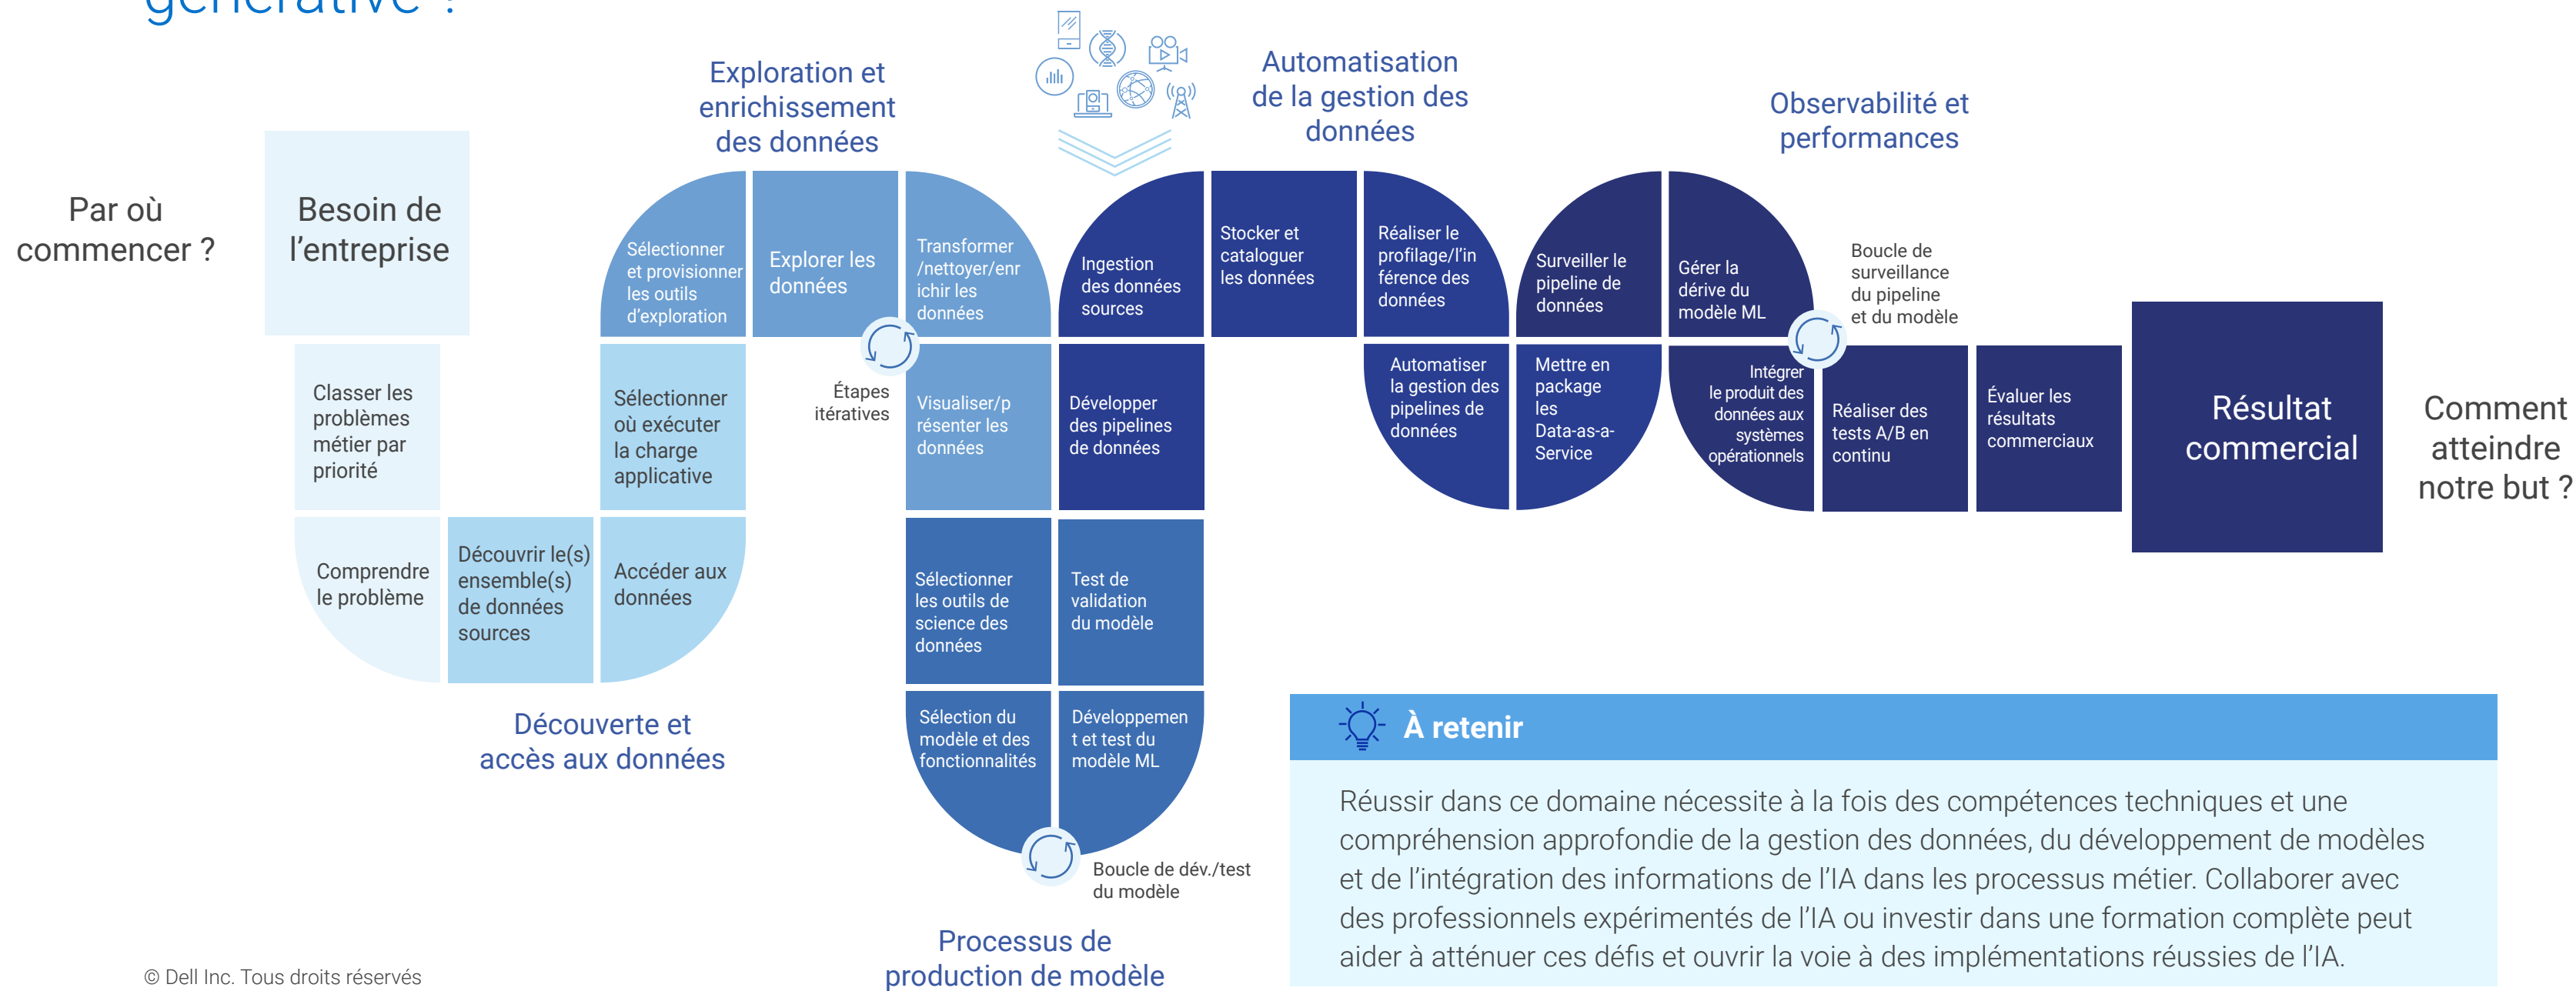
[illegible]

Par où commencer ?

Besoin de l’entreprise

Classer les problèmes métier par priorité

Comprendre le problème

Découvrir le(s) ensemble(s) de données sources

Accéder aux données

Sélectionner où exécuter la charge applicative

Sélectionner et provisionner les outils d’exploration

Découverte et accès aux données

Exploration et enrichissement des données

Explorer les données

Transformer /nettoyer/enrichir les données

Étapes itératives

Visualiser/présenter les données

Sélectionner les outils de science des données

Sélection du modèle et des fonctionnalités

Test de validation du modèle

Développement et test du modèle ML

Boucle de dév./test du modèle

Processus de production de modèle

Ingestion des données sources

Développer des pipelines de données

Automatisation de la gestion des données

Stocker et cataloguer les données

Réaliser le profilage/l’inférence des données

Automatiser la gestion des pipelines de données

Surveiller le pipeline de données

Mettre en package les Data-as-a-Service

Observabilité et performances

Gérer la dérive du modèle ML

Intégrer le produit des données aux systèmes opérationnels

Boucle de surveillance du pipeline et du modèle

Réaliser des tests A/B en continu

Évaluer les résultats commerciaux

Résultat commercial

Comment atteindre notre but ?

À retenir

Réussir dans ce domaine nécessite à la fois des compétences techniques et une compréhension approfondie de la gestion des données, du développement de modèles et de l’intégration des informations de l’IA dans les processus métier. Collaborer avec des professionnels expérimentés de l’IA ou investir dans une formation complète peut aider à atténuer ces défis et ouvrir la voie à des implémentations réussies de l’IA.

© Dell Inc. Tous droits réservés